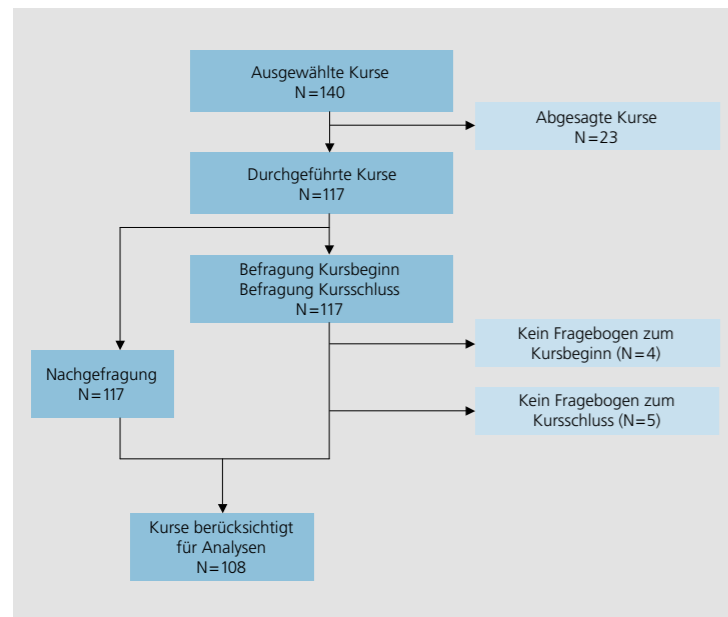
Ausgewählte Kurse
N=140

Abgesagte Kurse
N=23

Durchgeführte Kurse
N=117

Befragung Kursbeginn
Befragung Kursschluss
N=117

Kein Fragebogen zum
Kursbeginn (N=4)

Nachgefragung
N=117

Kein Fragebogen zum
Kursschluss (N=5)

Kurse berücksichtigt
für Analysen
N=108